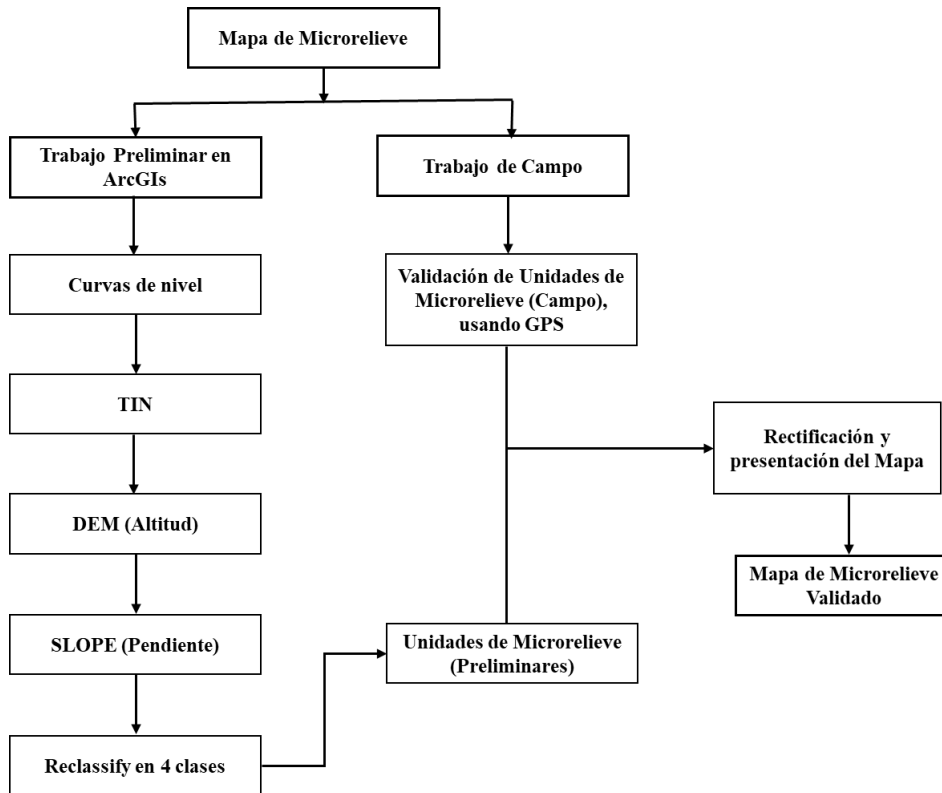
Mapa de Microrelieve

Trabajo Preliminar en ArcGIs

Curvas de nivel

TIN

DEM (Altitud)

SLOPE (Pendiente)

Reclassify en 4 clases

Trabajo de Campo

Validación de Unidades de Microrelieve (Campo), usando GPS

Unidades de Microrelieve (Preliminares)

Rectificación y presentación del Mapa

Mapa de Microrelieve Validado